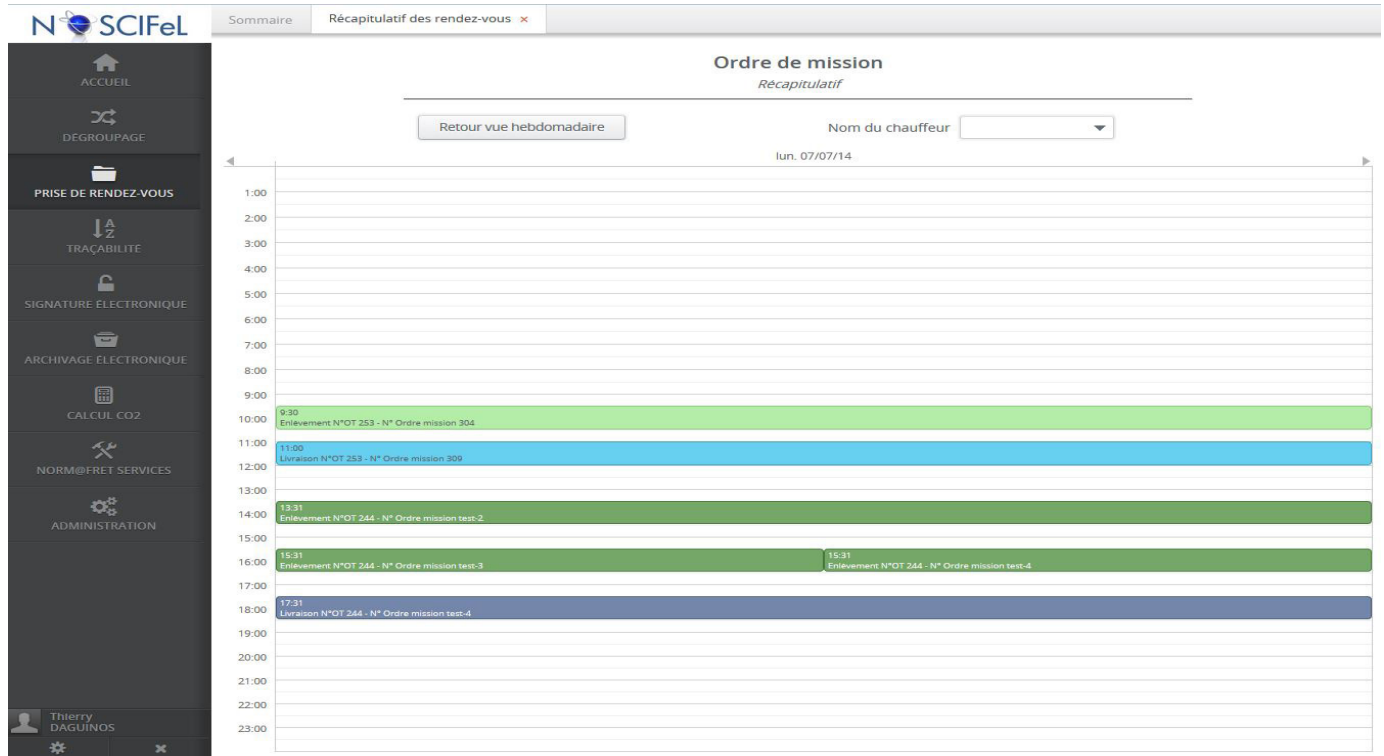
N SCIFeL

ACCUEIL
DÉGROUPAGE
PRISE DE RENDEZ-VOUS
TRAÇABILITÉ
SIGNATURE ÉLECTRONIQUE
ARCHIVAGE ÉLECTRONIQUE
CALCUL CO2
NORM@FRET SERVICES
ADMINISTRATION

Thierry DAGUINOS

Sommaire | Récapitulatif des rendez-vous ×

Ordre de mission
Récapitulatif

Retour vue hebdomadaire
Nom du chauffeur

lun. 07/07/14

1:00
2:00
3:00
4:00
5:00
6:00
7:00
8:00
9:00
10:00
9:30
Enlèvement N°OT 253 - N° Ordre mission 304
11:00
11:00
Livraison N°OT 253 - N° Ordre mission 309
12:00
13:00
14:00
13:31
Enlèvement N°OT 244 - N° Ordre mission test-2
15:00
16:00
15:31
Enlèvement N°OT 244 - N° Ordre mission test-3
15:31
Enlèvement N°OT 244 - N° Ordre mission test-4
17:00
18:00
17:31
Livraison N°OT 244 - N° Ordre mission test-4
19:00
20:00
21:00
22:00
23:00